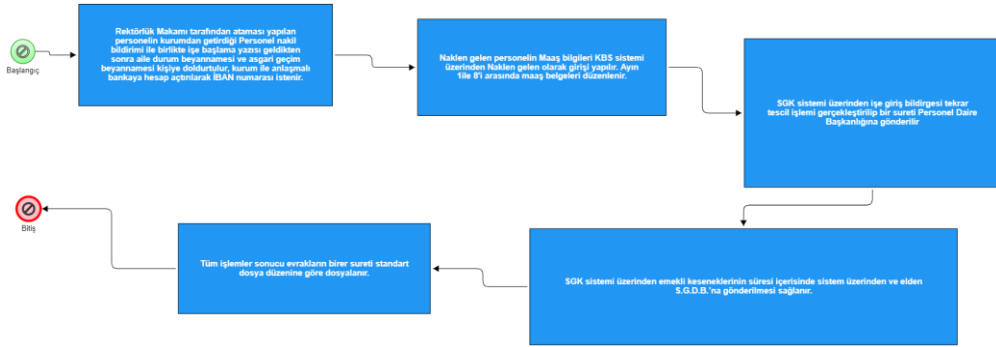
Başlangıç

Rektörlük Makamı tarafından ataması yapılan personelin kurumdan getirdiği Personel nakil bildirimi ile birlikte işe başlama yazısı geldikten sonra aile durum beyannamesi ve asgari geçim beyannamesi kişiye doldurtulur, kurum ile anlaşmalı bankaya hesap açtırılarak İBAN numarası istenir.

Naklen gelen personelin Maaş bilgileri KBS sistemi üzerinden Naklen gelen olarak girişi yapılır. Ayın 1ile 8'i arasında maaş belgeleri düzenlenir.

SGK sistemi üzerinden işe giriş bildirgesi tekrar tescil işlemi gerçekleştirilip bir sureti Personel Daire Başkanlığına gönderilir

SGK sistemi üzerinden emekli keseneklerinin süresi içerisinde sistem üzerinden ve elden S.G.D.B.'na gönderilmesi sağlanır.

Tüm işlemler sonucu evrakların birer sureti standart dosya düzenine göre dosyalanır.

Bitiş